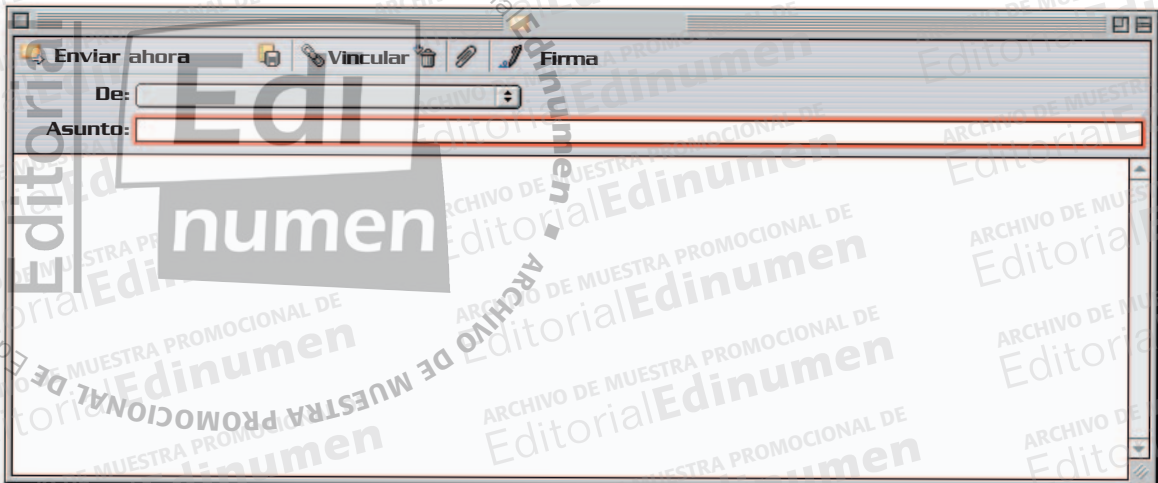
Enviar ahora Vincular Firma

De:

Asunto:

Editorial Edinumen

ARCHIVO DE MUESTRA PROMOCIONAL DE Editorial Edinumen

ARCHIVO DE MUESTRA PROMOCIONAL DE Editorial Edinumen

ARCHIVO DE MUESTRA PROMOCIONAL DE Editorial Edinumen

ARCHIVO DE MUESTRA PROMOCIONAL DE Editorial Edinumen

ARCHIVO DE MUESTRA PROMOCIONAL DE Editorial Edinumen